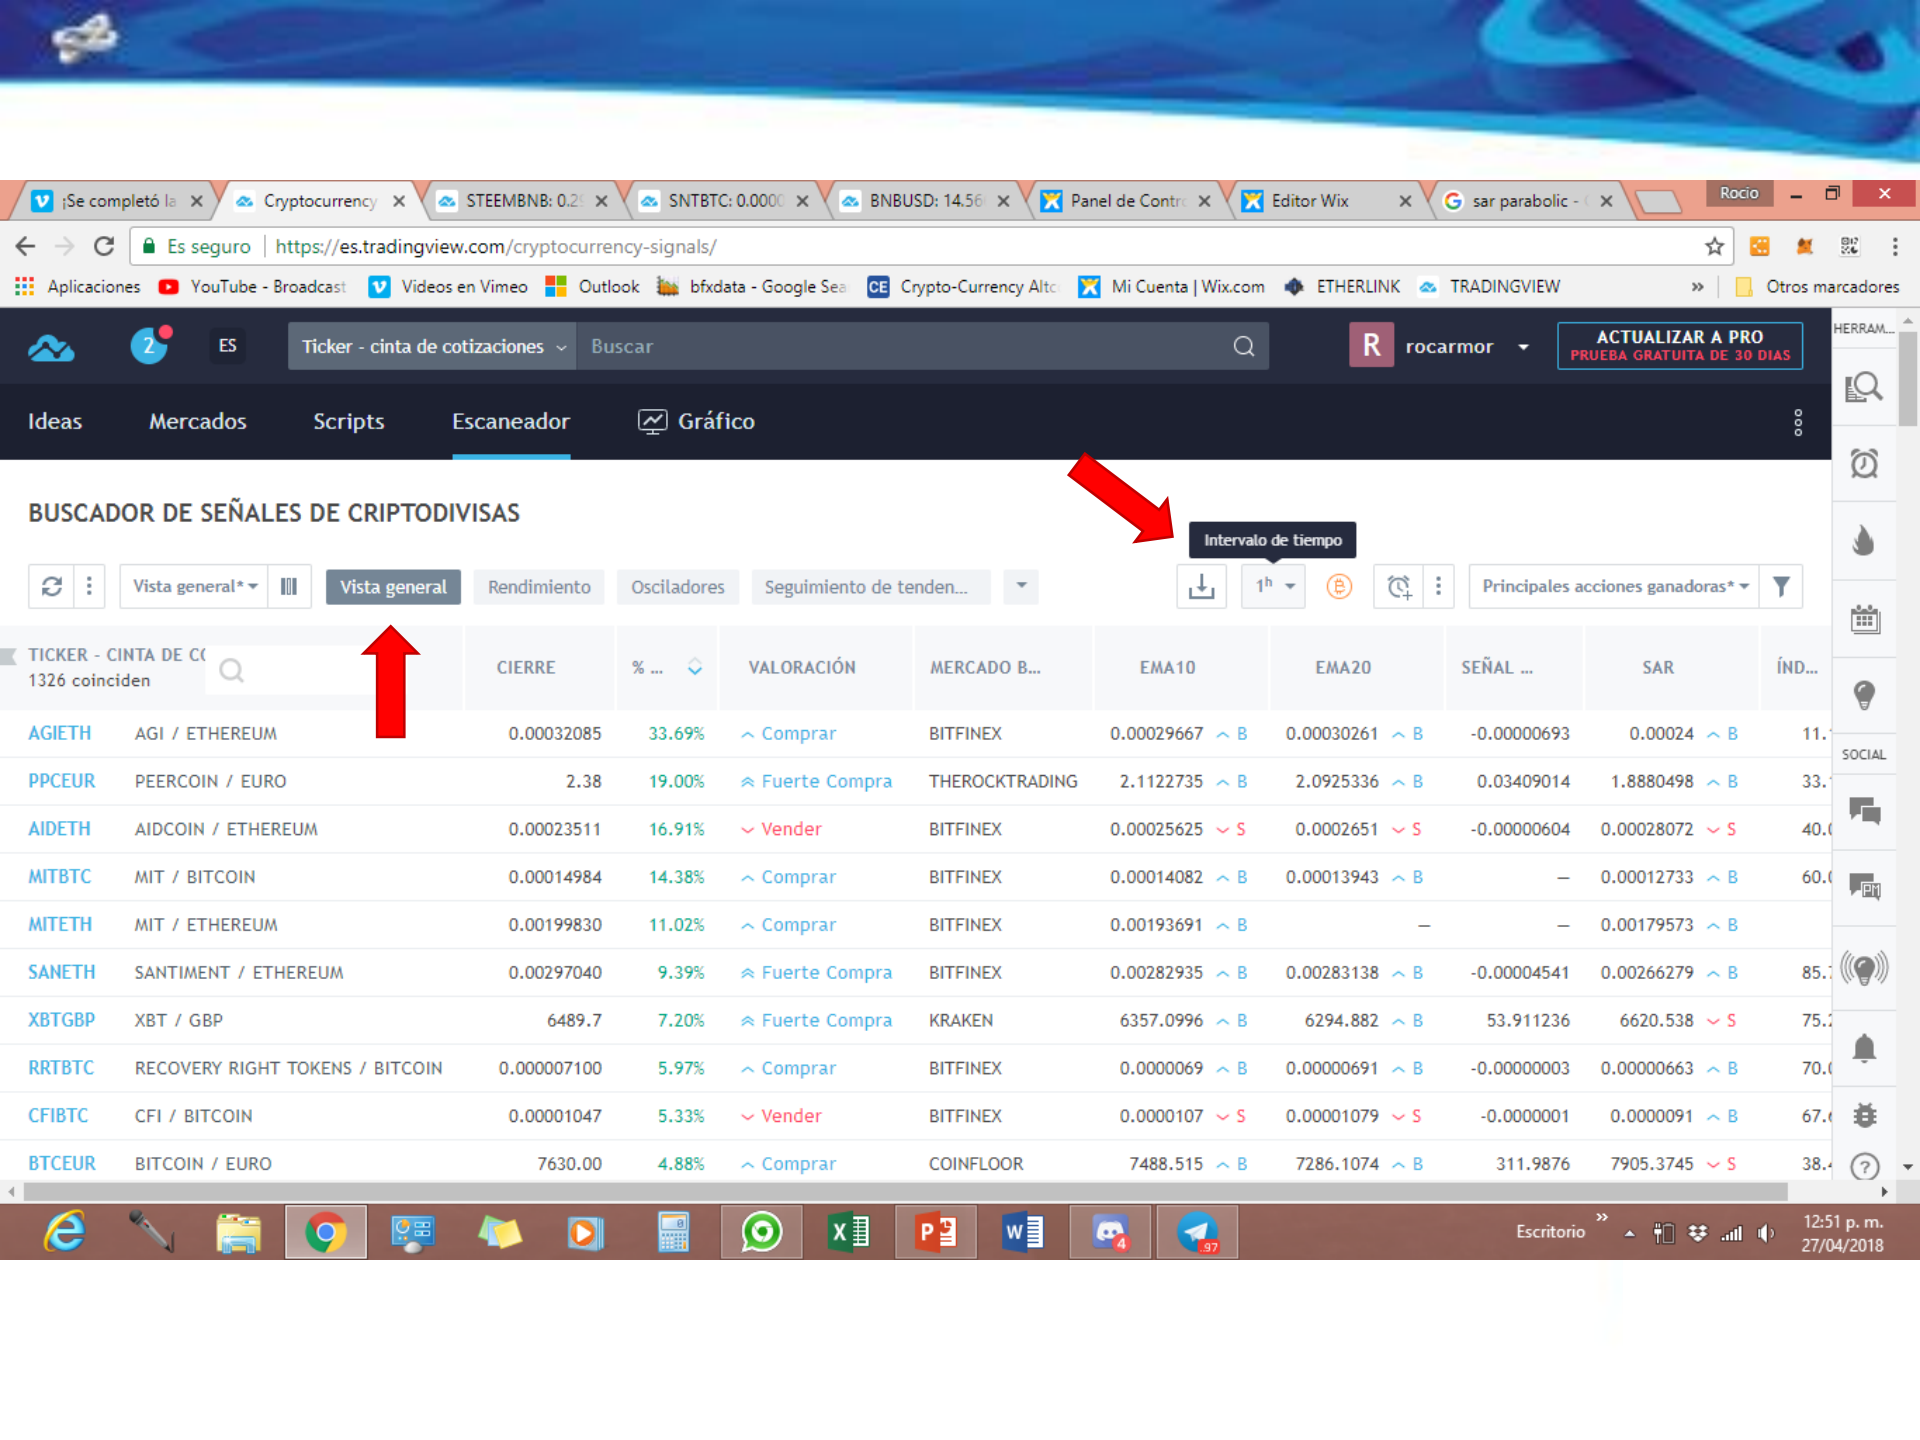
¡Se completó la | Cryptocurrency | STEEMBNB: 0.2 | SNTBTC: 0.000 | BNBUSD: 14.56 | Panel de Contr | Editor Wix | sar parabolic - | Rocío

Es seguro | https://es.tradingview.com/cryptocurrency-signals/

Aplicaciones | YouTube - Broadcast | Videos en Vimeo | Outlook | bfxdata - Google Sea | Crypto-Currency Altc | Mi Cuenta | Wix.com | ETHERLINK | TRADINGVIEW | Otros marcadores

2 ES Ticker - cinta de cotizaciones Buscar R rocarmor ACTUALIZAR A PRO PRUEBA GRATUITA DE 30 DIAS HERRAM...

Ideas Mercados Scripts Escaneador Gráfico

BUSCADOR DE SEÑALES DE CRIPTODIVISAS

Intervalo de tiempo

Vista general* Vista general Rendimiento Osciladores Seguimiento de tenden... 1h Principales acciones ganadoras*

SOCIAL

| TICKER - CINTA DE C 1326 coinciden | | CIERRE | % ... | VALORACIÓN | MERCADO B... | EMA10 | EMA20 | SEÑAL ... | SAR | ÍND... |
|---|---|---|---|---|---|---|---|---|---|---|
| AGIETH | AGI / ETHEREUM | 0.00032085 | 33.69% | Comprar | BITFINEX | 0.00029667 B | 0.00030261 B | -0.00000693 | 0.00024 B | 11. |
| PPCEUR | PEERCOIN / EURO | 2.38 | 19.00% | Fuerte Compra | THEROCKTRADING | 2.1122735 B | 2.0925336 B | 0.03409014 | 1.8880498 B | 33. |
| AIDETH | AIDCOIN / ETHEREUM | 0.00023511 | 16.91% | Vender | BITFINEX | 0.00025625 S | 0.0002651 S | -0.00000604 | 0.00028072 S | 40. |
| MITBTC | MIT / BITCOIN | 0.00014984 | 14.38% | Comprar | BITFINEX | 0.00014082 B | 0.00013943 B | — | 0.00012733 B | 60. |
| MITETH | MIT / ETHEREUM | 0.00199830 | 11.02% | Comprar | BITFINEX | 0.00193691 B | — | — | 0.00179573 B | |
| SANETH | SANTIMENT / ETHEREUM | 0.00297040 | 9.39% | Fuerte Compra | BITFINEX | 0.00282935 B | 0.00283138 B | -0.00004541 | 0.00266279 B | 85. |
| XBTGBP | XBT / GBP | 6489.7 | 7.20% | Fuerte Compra | KRAKEN | 6357.0996 B | 6294.882 B | 53.911236 | 6620.538 S | 75. |
| RRTBTC | RECOVERY RIGHT TOKENS / BITCOIN | 0.000007100 | 5.97% | Comprar | BITFINEX | 0.0000069 B | 0.00000691 B | -0.00000003 | 0.00000663 B | 70. |
| CFIBTC | CFI / BITCOIN | 0.00001047 | 5.33% | Vender | BITFINEX | 0.0000107 S | 0.00001079 S | -0.0000001 | 0.0000091 B | 67. |
| BTCEUR | BITCOIN / EURO | 7630.00 | 4.88% | Comprar | COINFLOOR | 7488.515 B | 7286.1074 B | 311.9876 | 7905.3745 S | 38. |

Escritorio 12:51 p. m. 27/04/2018